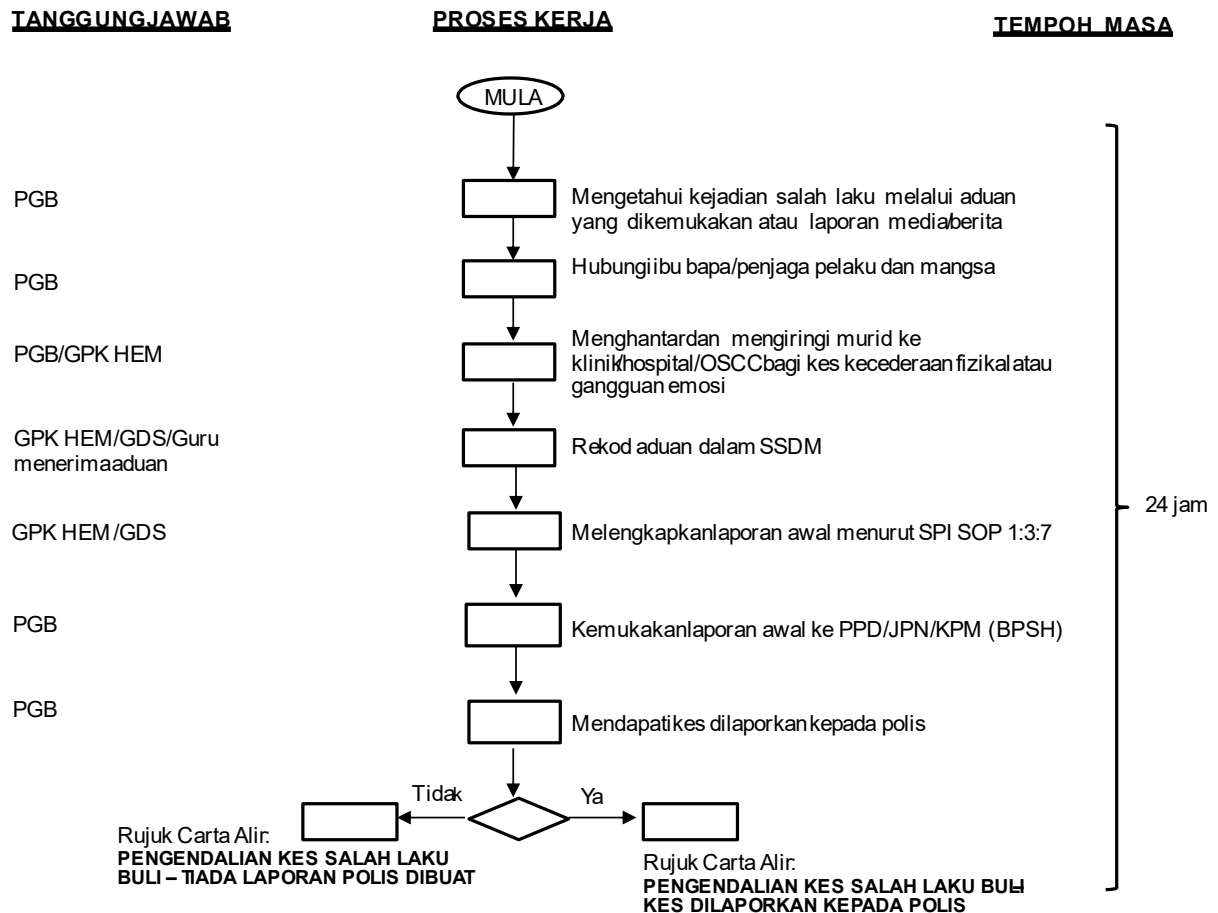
TANGGUNGJAWAB

PROSES KERJA

TEMPOH MASA

MULA

PGB

Mengetahui kejadian salah laku melalui aduan yang dikemukakan atau laporan media/berita

PGB

Hubungi ibu bapa/penjaga pelaku dan mangsa

PGB/GPK HEM

Menghantar dan mengiringi murid ke klinik/hospital/OSCC bagi kes kecederaan fizikal atau gangguan emosi

GPK HEM/GDS/Guru menerima aduan

Rekod aduan dalam SSDM

GPK HEM /GDS

Melengkapkan laporan awal menurut SPI SOP 1:3:7

PGB

Kemukakan laporan awal ke PPD/JPN/KPM (BPSH)

PGB

Mendapati kes dilaporkan kepada polis

Tidak

Ya

Rujuk Carta Alir:
PENGENDALIAN KES SALAH LAKU BULI – TIADA LAPORAN POLIS DIBUAT

Rujuk Carta Alir:
PENGENDALIAN KES SALAH LAKU BULI- KES DILAPORKAN KEPADA POLIS

24 jam